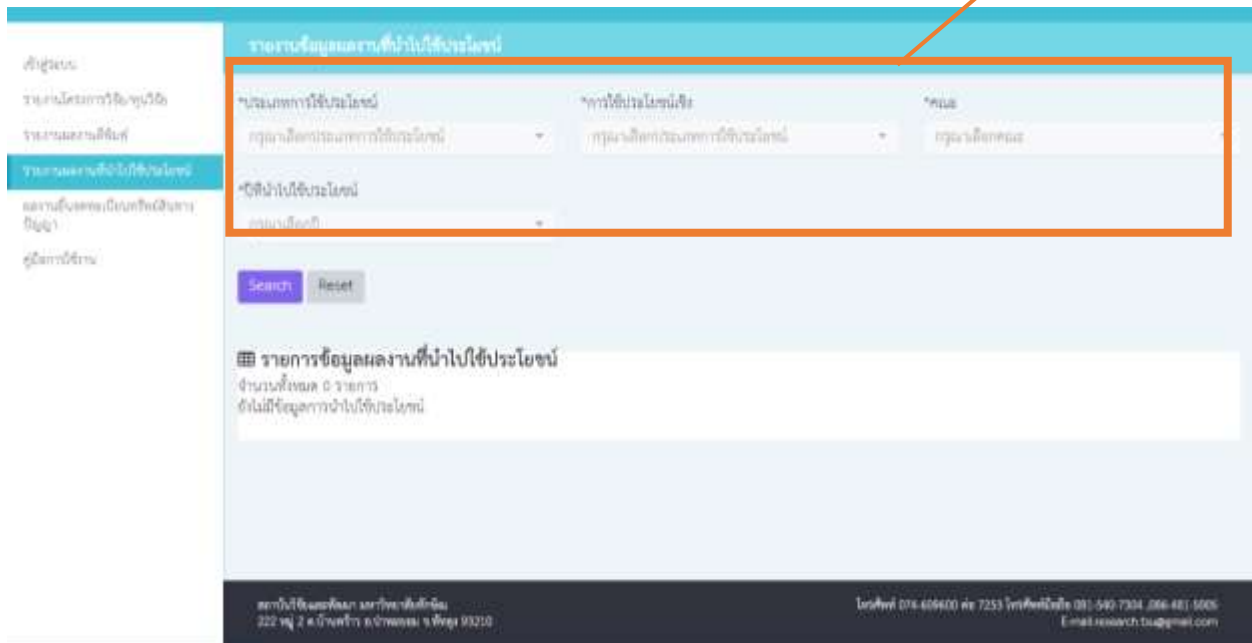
เข้าสู่ระบบ
รายงานโครงการวิจัย/ทุนวิจัย
รายงานผลงานตีพิมพ์
รายงานผลงานที่นำไปใช้ประโยชน์
ผลงานยื่นจดทะเบียนทรัพย์สินทางปัญญา
คู่มือการใช้งาน

รายงานข้อมูลผลงานที่นำไปใช้ประโยชน์

*ประเภทการใช้ประโยชน์
กรุณาเลือกประเภทการใช้ประโยชน์
*การใช้ประโยชน์เชิง
กรุณาเลือกประเภทการใช้ประโยชน์
*คณะ
กรุณาเลือกคณะ
*ปีที่นำไปใช้ประโยชน์
กรุณาเลือกปี

Search Reset

รายการข้อมูลผลงานที่นำไปใช้ประโยชน์
จำนวนทั้งหมด 0 รายการ
ยังไม่มีข้อมูลการนำไปใช้ประโยชน์

สถาบันวิจัยและพัฒนา มหาวิทยาลัยทักษิณ
222 หมู่ 2 ต.บ้านพร้าว อ.ป่าพะยอม จ.พัทลุง 93210

โทรศัพท์ 074-609600 ต่อ 7253 โทรศัพท์มือถือ 081-540-7304 ,086-481-5005
E-mail:research.tsu@gmail.com